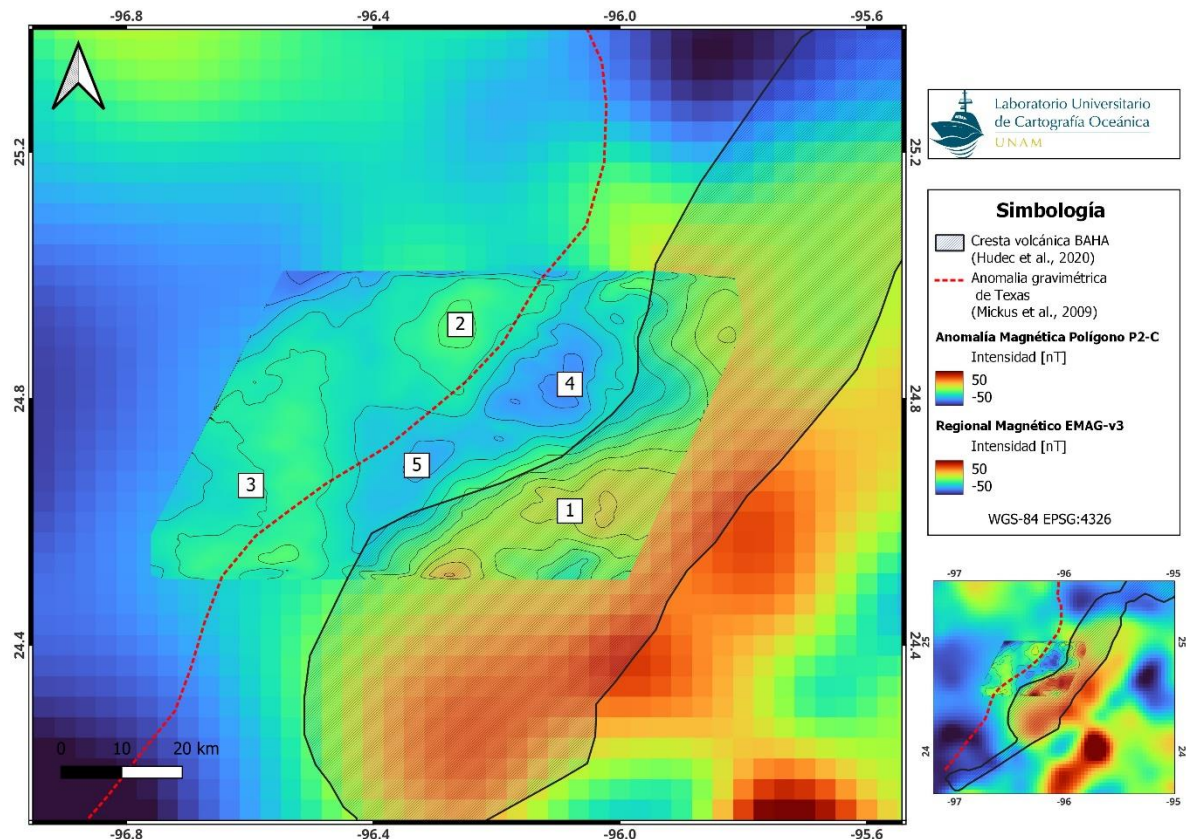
-96.8 -96.4 -96.0 -95.6

25.2 24.8 24.4

2
4
5
3
1

0 10 20 km

-96.8 -96.4 -96.0 -95.6

25.2 24.8 24.4

Laboratorio Universitario de Cartografía Oceánica
UNAM

Simbología
Cresta volcánica BAHA (Hudec et al., 2020)
Anomalia gravimétrica de Texas (Mickus et al., 2009)
Anomalía Magnética Polígono P2-C
Intensidad [nT]
50
-50
Regional Magnético EMAG-v3
Intensidad [nT]
50
-50
WGS-84 EPSG:4326

-97 -96 -95
25
24
25
24
-97 -96 -95